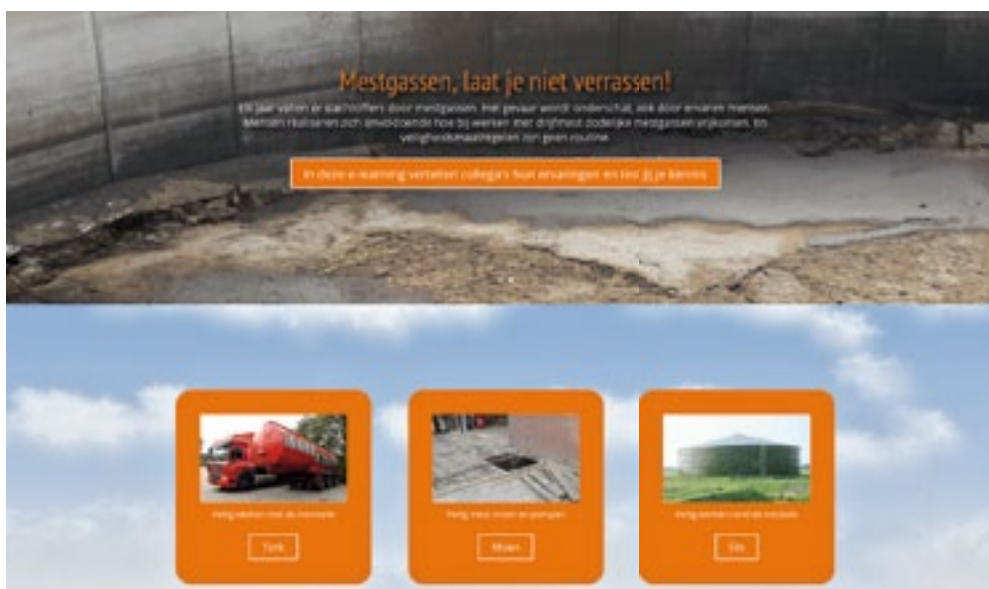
Mestgassen, laat je niet verrassen!

Elk jaar vallen er slachtoffers door mestgassen. Het gevaar wordt onderschat, ook door ervaren mensen. Mensen realiseren zich onvoldoende hoe bij werken met drijfmest dodelijke mestgassen vrijkomen. En veiligheidsmaatregelen zijn geen routine.

In deze e-learning vertellen collega's hun ervaringen en test jij je kennis

Veilig werken met de mestkar

Tank

Veilig mest mixen en pompen

Mixen

Veilig werken rond de mestsilo

Silo